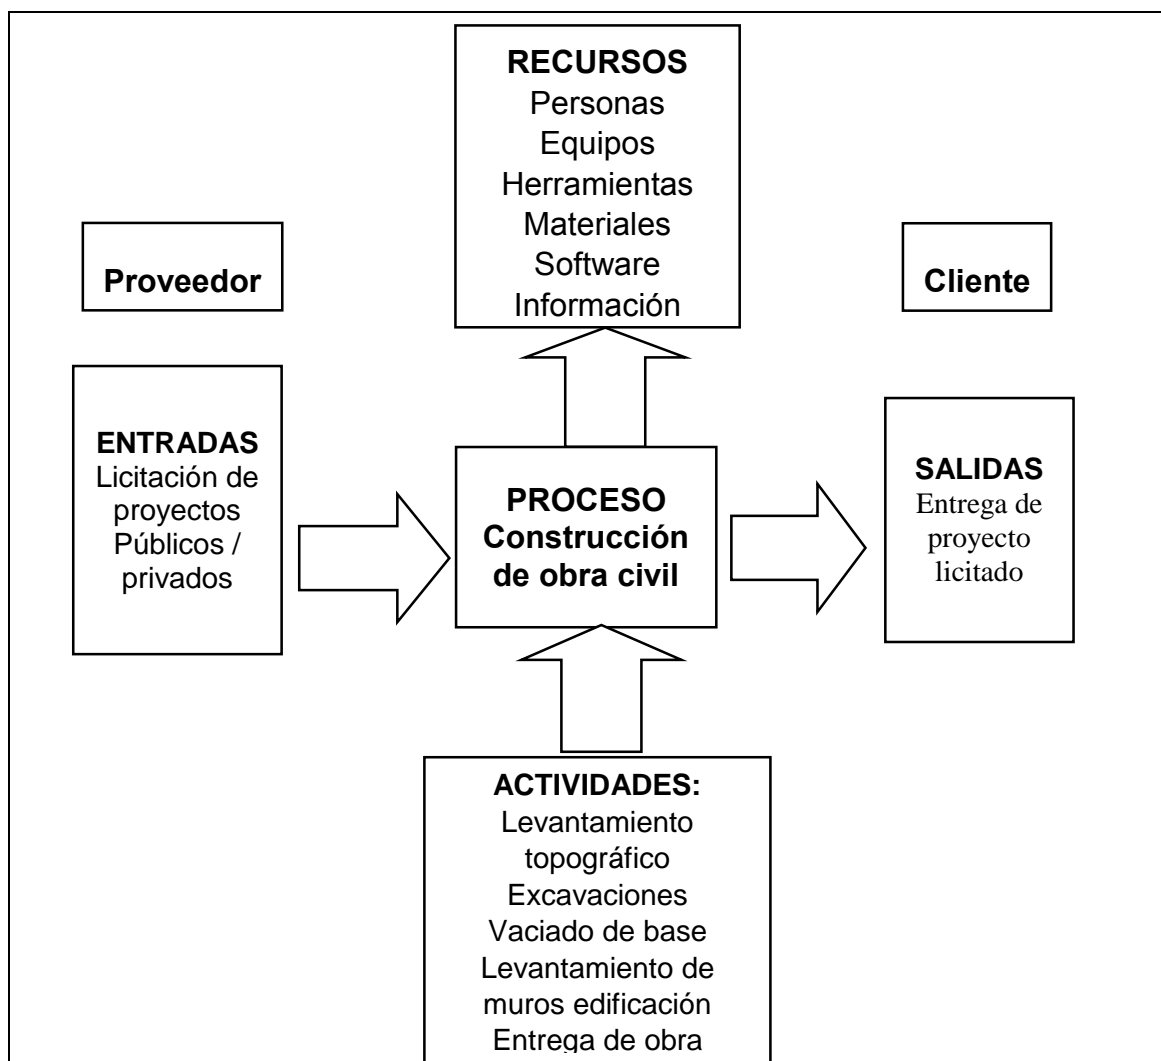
RECURSOS
Personas
Equipos
Herramientas
Materiales
Software
Información

Proveedor

Cliente

ENTRADAS
Licitación de proyectos Públicos / privados

PROCESO
Construcción de obra civil

SALIDAS
Entrega de proyecto licitado

ACTIVIDADES:
Levantamiento topográfico
Excavaciones
Vaciado de base
Levantamiento de muros edificación
Entrega de obra